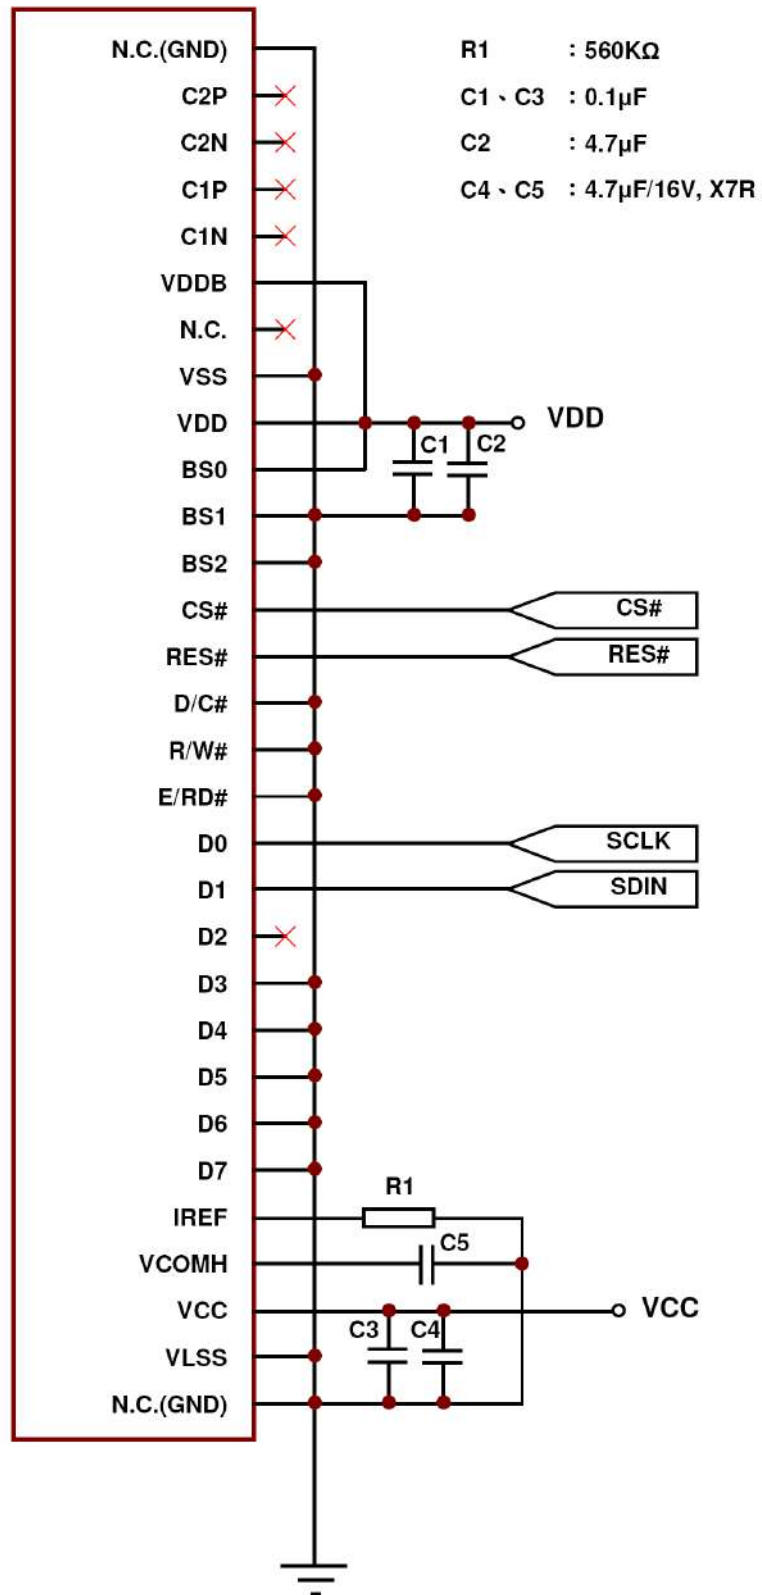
N.C.(GND)
C2P
C2N
C1P
C1N
VDDB
N.C.
VSS
VDD
BS0
BS1
BS2
CS#
RES#
D/C#
R/W#
E/RD#
D0
D1
D2
D3
D4
D5
D6
D7
IREF
VCOMH
VCC
VLSS
N.C.(GND)

| R1 | : 560KΩ |
|---|---|
| C1、C3 | : 0.1μF |
| C2 | : 4.7μF |
| C4、C5 | : 4.7μF/16V, X7R |

VDD
C1
C2
CS#
RES#
SCLK
SDIN
R1
C5
VCC
C3
C4